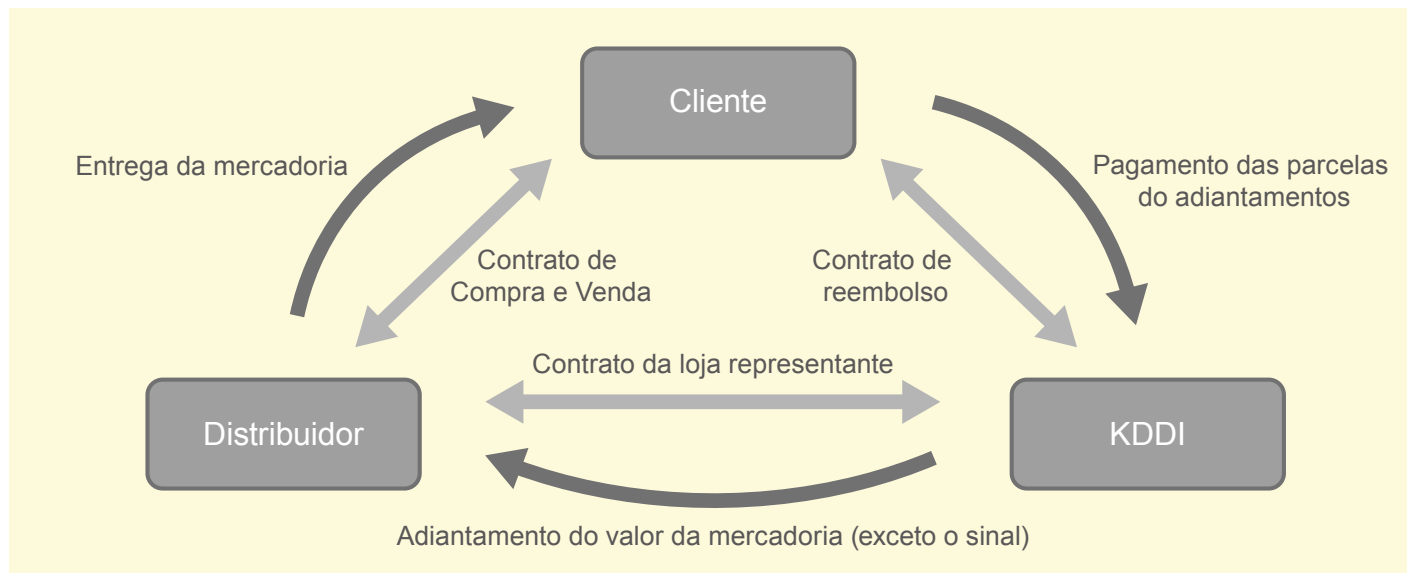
Cliente

Entrega da mercadoria

Pagamento das parcelas do adiantamentos

Contrato de Compra e Venda

Contrato de reembolso

Contrato da loja representante

Distribuidor

KDDI

Adiantamento do valor da mercadoria (exceto o sinal)